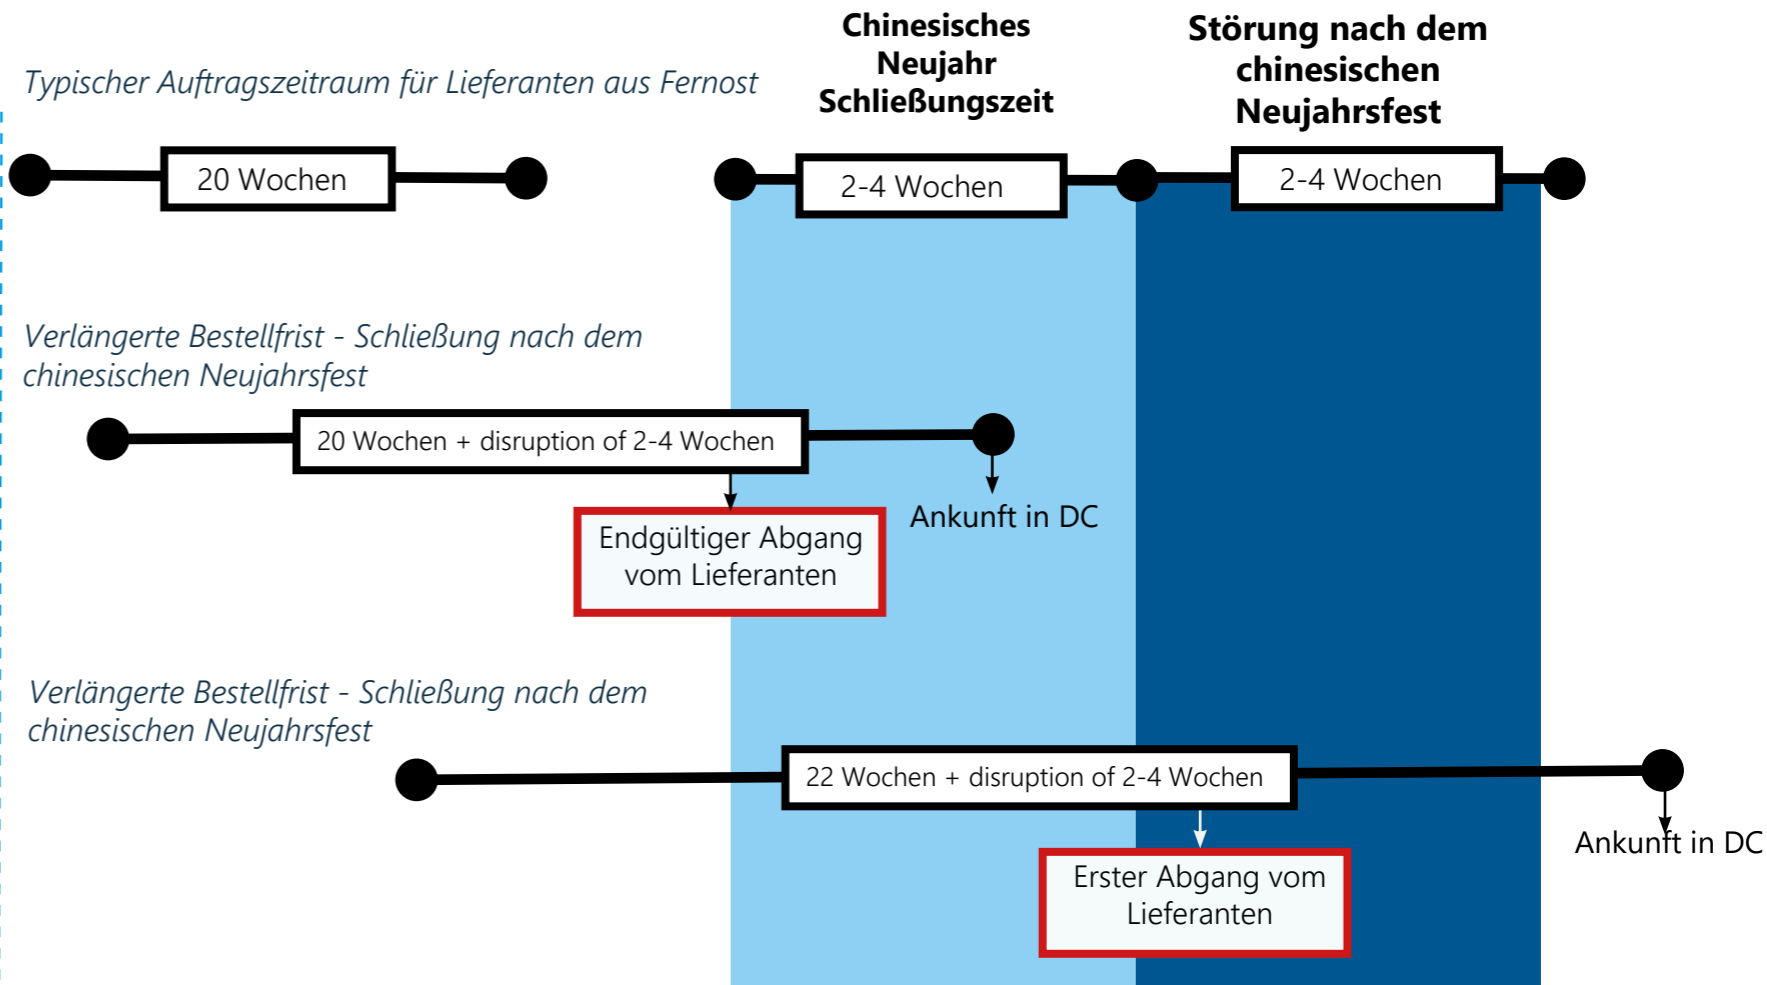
Typischer Auftragszeitraum für Lieferanten aus Fernost

Chinesisches Neujahr Schließungszeit

Störung nach dem chinesischen Neujahrsfest

20 Wochen

2-4 Wochen

2-4 Wochen

Verlängerte Bestellfrist - Schließung nach dem chinesischen Neujahrsfest

20 Wochen + disruption of 2-4 Wochen

Ankunft in DC

Endgültiger Abgang vom Lieferanten

Verlängerte Bestellfrist - Schließung nach dem chinesischen Neujahrsfest

22 Wochen + disruption of 2-4 Wochen

Ankunft in DC

Erster Abgang vom Lieferanten